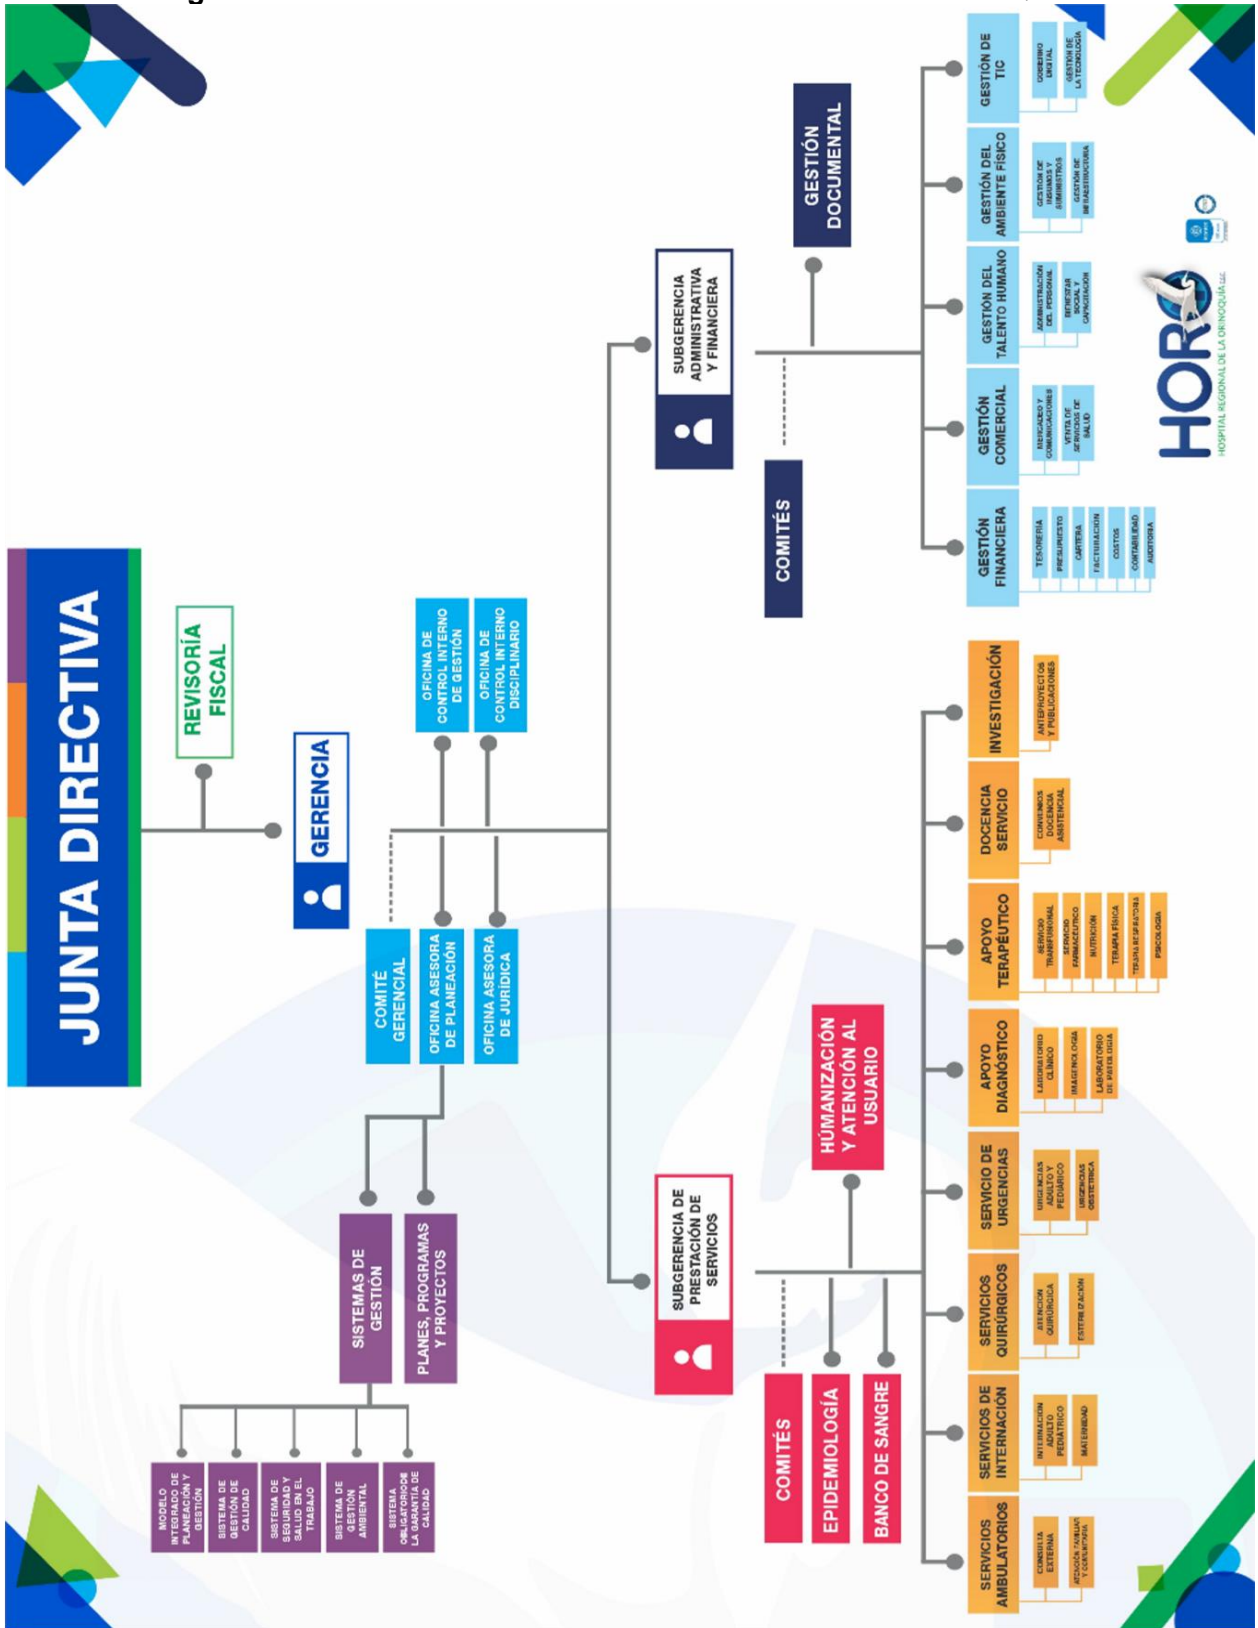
JUNTA DIRECTIVA

REVISORÍA FISCAL

GERENCIA

OFICINA DE CONTROL INTERNO DE GESTIÓN

OFICINA DE CONTROL INTERNO DISCIPLINARIO

COMITÉ GERENCIAL

OFICINA ASESORA DE PLANEACIÓN

OFICINA ASESORA DE JURÍDICA

SISTEMAS DE GESTIÓN

PLANES, PROGRAMAS Y PROYECTOS

MODELO INTEGRADO DE PLANEACIÓN Y GESTIÓN

SISTEMA DE GESTIÓN DE CALIDAD

SISTEMA DE SEGURIDAD Y SALUD EN EL TRABAJO

SISTEMA DE GESTIÓN AMBIENTAL

SISTEMA OBLIGATORIO DE LA GARANTÍA DE CALIDAD

SUBGERENCIA ADMINISTRATIVA Y FINANCIERA

GESTIÓN DOCUMENTAL

COMITÉS

GESTIÓN FINANCIERA
TESORERÍA
PRESUPUESTO
CARTERA
FACTURACIÓN
COSTOS
CONTABILIDAD
AUDITORÍA

GESTIÓN COMERCIAL
MERCADEO Y COMUNICACIONES
VENTA DE SERVICIOS DE SALUD

GESTIÓN DEL TALENTO HUMANO
ADMINISTRACIÓN DEL PERSONAL
BIENESTAR SOCIAL Y CAPACITACIÓN

GESTIÓN DEL AMBIENTE FÍSICO
GESTIÓN DE INSUMOS Y SUMINISTROS
GESTIÓN DE INFRAESTRUCTURA

GESTIÓN DE TIC
GOBIERNO DIGITAL
GESTIÓN DE LA TECNOLOGÍA

SUBGERENCIA DE PRESTACIÓN DE SERVICIOS

COMITÉS

EPIDEMIOLOGÍA

BANCO DE SANGRE

HUMANIZACIÓN Y ATENCIÓN AL USUARIO

SERVICIOS AMBULATORIOS
CONSULTA EXTERNA
ATENCIÓN FAMILIAR Y COMUNITARIA

SERVICIOS DE INTERNACIÓN
INTERNACIÓN ADULTO PEDIÁTRICO
MATERNIDAD

SERVICIOS QUIRÚRGICOS
ATENCIÓN QUIRÚRGICA
ESTERILIZACIÓN

SERVICIO DE URGENCIAS
URGENCIAS ADULTO Y PEDIÁTRICO
URGENCIAS OBSTÉTRICA

APOYO DIAGNÓSTICO
LABORATORIO CLÍNICO
IMAGENOLOGÍA
LABORATORIO DE PATOLOGÍA

APOYO TERAPÉUTICO
SERVICIO TRANSFUSIONAL
SERVICIO FARMACÉUTICO
NUTRICIÓN
TERAPIA FÍSICA
TERAPIA RESPIRATORIA
PSICOLOGÍA

DOCENCIA SERVICIO
CONVENIOS DOCENCIA ASISTENCIAL

INVESTIGACIÓN
ANTEPROYECTOS Y PUBLICACIONES

HORO
HOSPITAL REGIONAL DE LA ORINOQUÍA E.S.E.